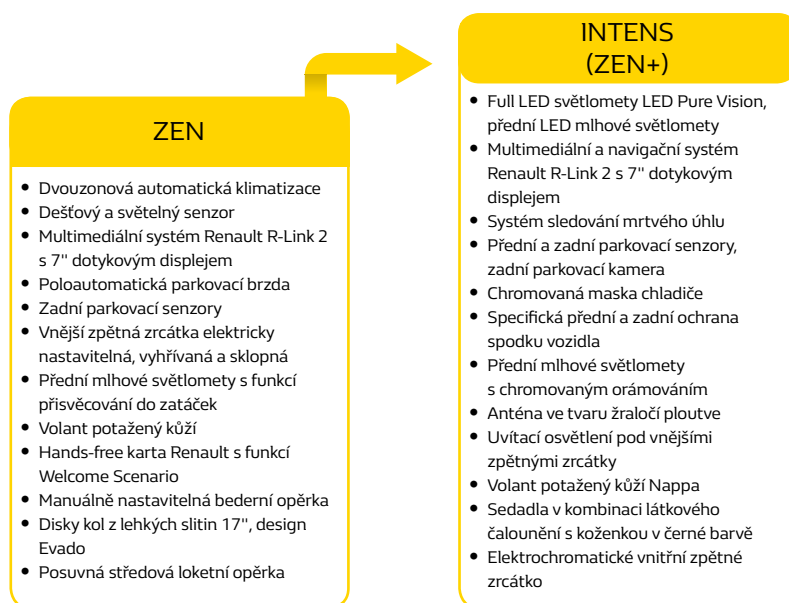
ZEN

- Dvouzonová automatická klimatizace
- Dešťový a světelný senzor
- Multimediální systém Renault R-Link 2 s 7'' dotykovým displejem
- Poloautomatická parkovací brzda
- Zadní parkovací senzory
- Vnější zpětná zrcátka elektricky nastavitelná, vyhřívaná a sklopná
- Přední mlhové světlomety s funkcí přisvěcování do zatáček
- Volant potažený kůží
- Hands-free karta Renault s funkcí Welcome Scenario
- Manuálně nastavitelná bederní opěrka
- Disky kol z lehkých slitin 17'', design Evado
- Posuvná středová loketní opěrka

INTENS (ZEN+)

- Full LED světlomety LED Pure Vision, přední LED mlhové světlomety
- Multimediální a navigační systém Renault R-Link 2 s 7'' dotykovým displejem
- Systém sledování mrtvého úhlu
- Přední a zadní parkovací senzory, zadní parkovací kamera
- Chromovaná maska chladiče
- Specifická přední a zadní ochrana spodku vozidla
- Přední mlhové světlomety s chromovaným orámováním
- Anténa ve tvaru žraločí ploutve
- Uvítací osvětlení pod vnějšími zpětnými zrcátky
- Volant potažený kůží Nappa
- Sedadla v kombinaci látkového čalounění s koženkou v černé barvě
- Elektrochromatické vnitřní zpětné zrcátko